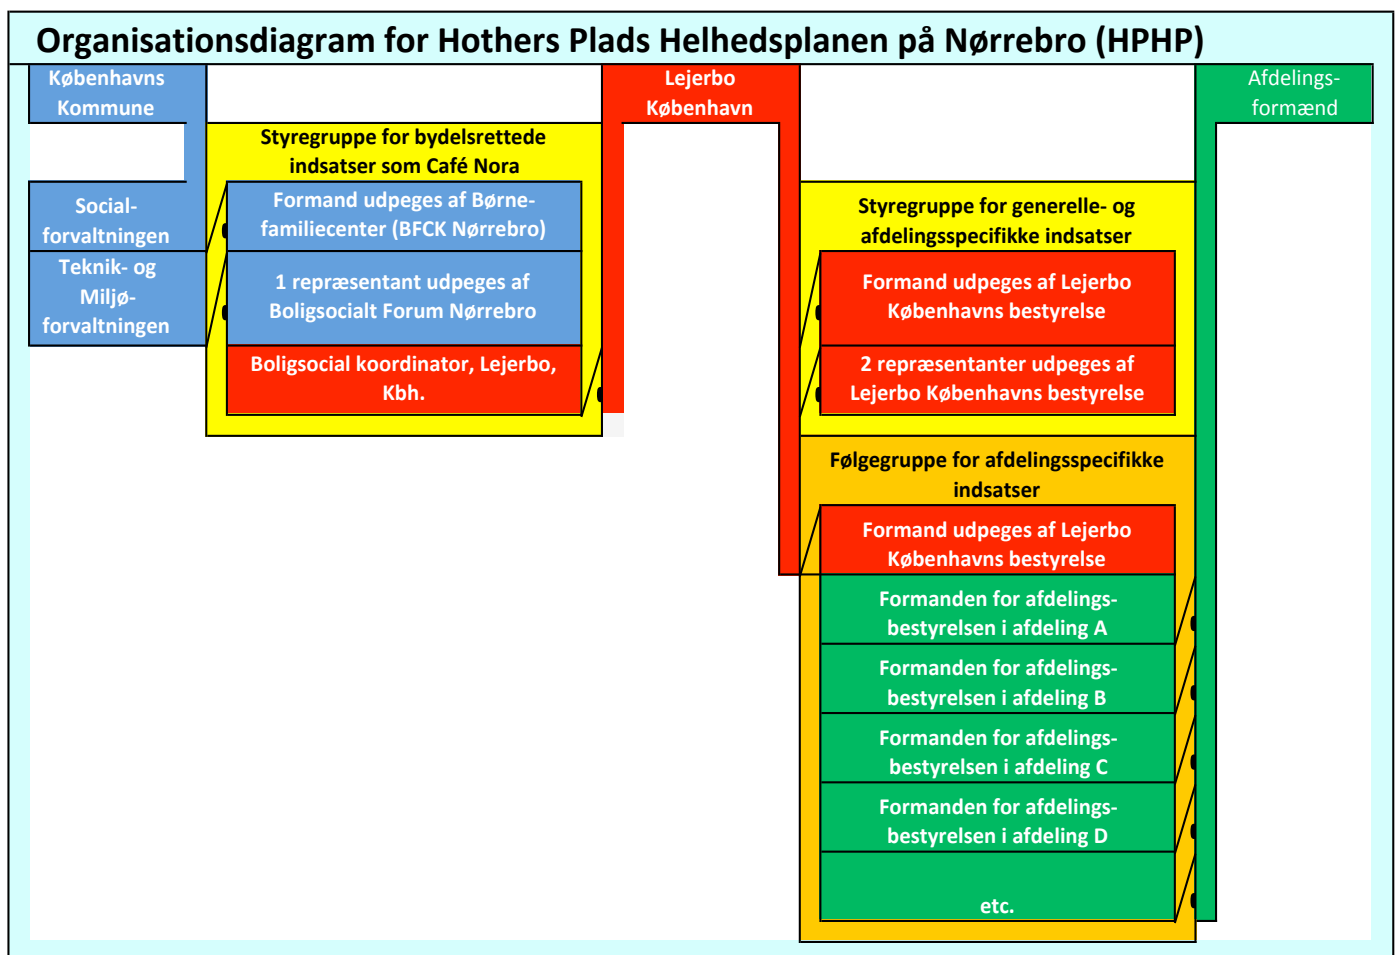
Organisationsdiagram for Hothers Plads Helhedsplanen på Nørrebro (HPHP)

Københavns Kommune

Social-forvaltningen

Teknik- og Miljø-forvaltningen

Styregruppe for bydelsrettede indsatser som Café Nora

Formand udpeges af Børne-familiecenter (BFCK Nørrebro)

1 repræsentant udpeges af Boligsocialt Forum Nørrebro

Boligsocial koordinator, Lejerbo, Kbh.

Lejerbo København

Styregruppe for generelle- og afdelingsspecifikke indsatser

Formand udpeges af Lejerbo Københavns bestyrelse

2 repræsentanter udpeges af Lejerbo Københavns bestyrelse

Følgegruppe for afdelingsspecifikke indsatser

Formand udpeges af Lejerbo Københavns bestyrelse

Formanden for afdelings-bestyrelsen i afdeling A

Formanden for afdelings-bestyrelsen i afdeling B

Formanden for afdelings-bestyrelsen i afdeling C

Formanden for afdelings-bestyrelsen i afdeling D

etc.

Afdelings-formænd